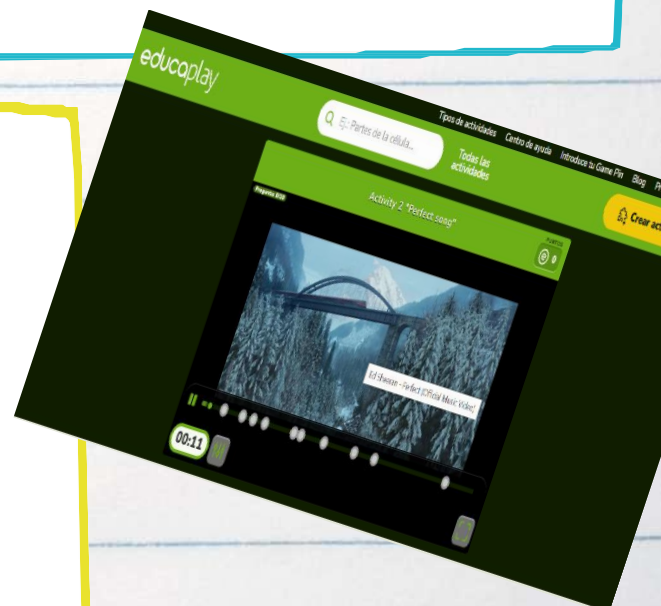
educaplay

Ej: Partes de la célula...

Todas las actividades

Tipos de actividades Centro de ayuda Introduce tu Game Pin Blog

Crear act

Activity 2 "Perfect song"

PUNTOS

0

Ed Sheeran - Perfect (Official Music Video)

00:11